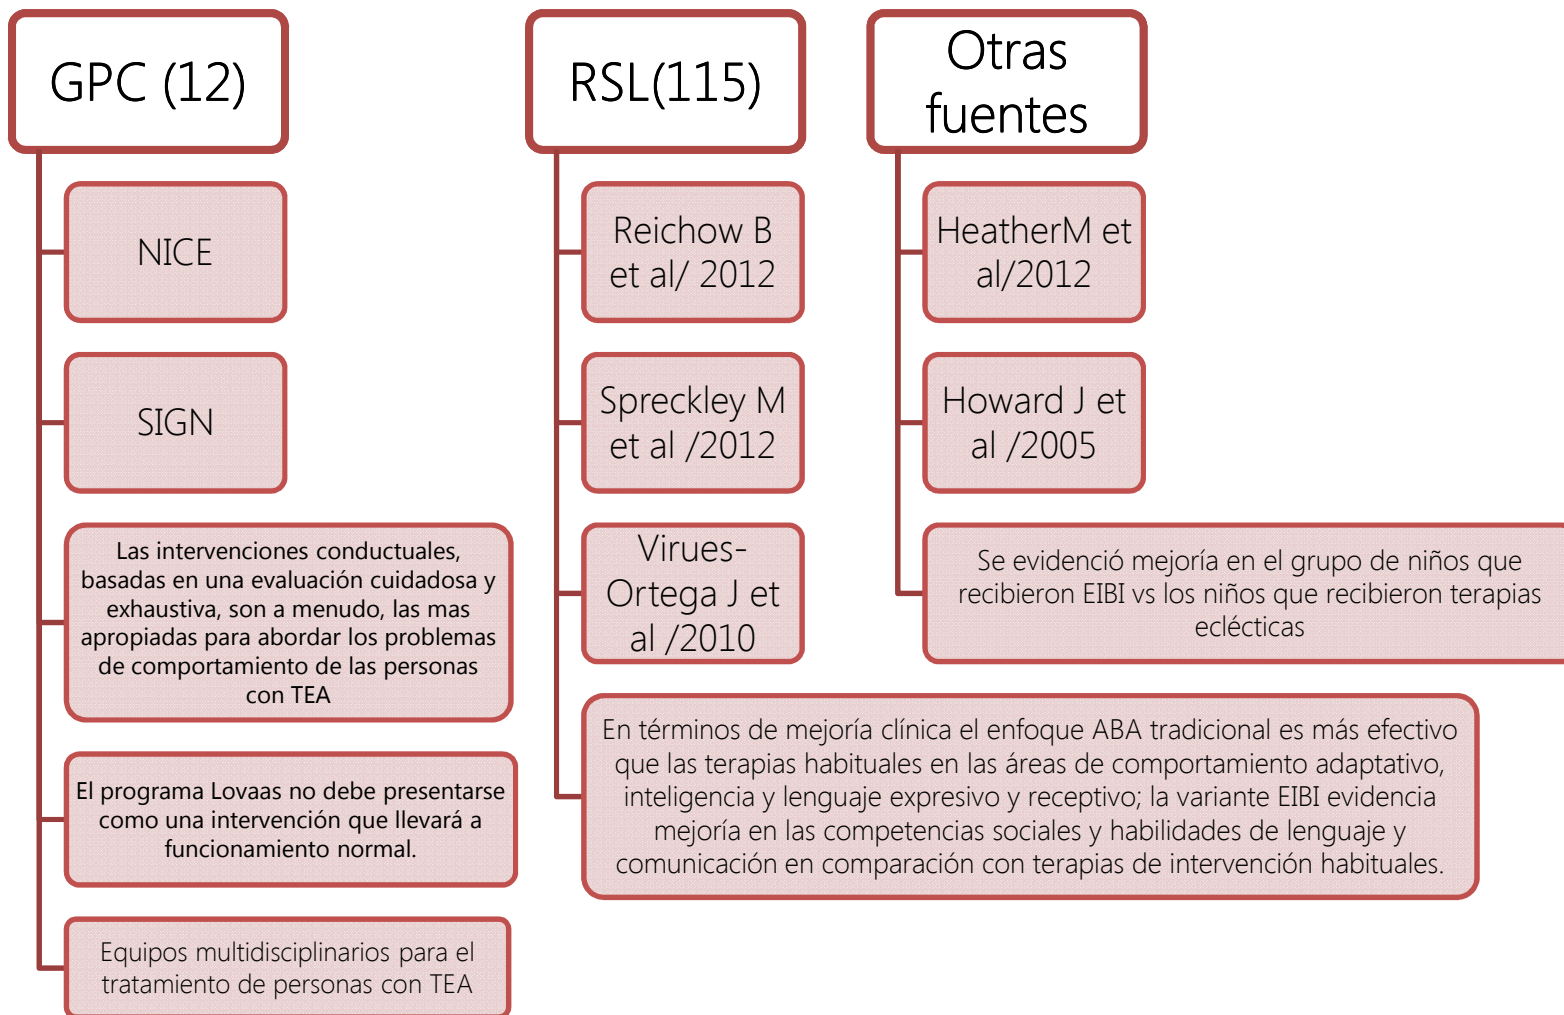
GPC (12)

NICE

SIGN

Las intervenciones conductuales, basadas en una evaluación cuidadosa y exhaustiva, son a menudo, las mas apropiadas para abordar los problemas de comportamiento de las personas con TEA

El programa Lovaas no debe presentarse como una intervención que llevará a funcionamiento normal.

Equipos multidisciplinarios para el tratamiento de personas con TEA

RSL(115)

Reichow B et al/ 2012

Spreckley M et al /2012

Virues-Ortega J et al /2010

En términos de mejoría clínica el enfoque ABA tradicional es más efectivo que las terapias habituales en las áreas de comportamiento adaptativo, inteligencia y lenguaje expresivo y receptivo; la variante EIBI evidencia mejoría en las competencias sociales y habilidades de lenguaje y comunicación en comparación con terapias de intervención habituales.

Otras fuentes

HeatherM et al/2012

Howard J et al /2005

Se evidenció mejoría en el grupo de niños que recibieron EIBI vs los niños que recibieron terapias eclécticas